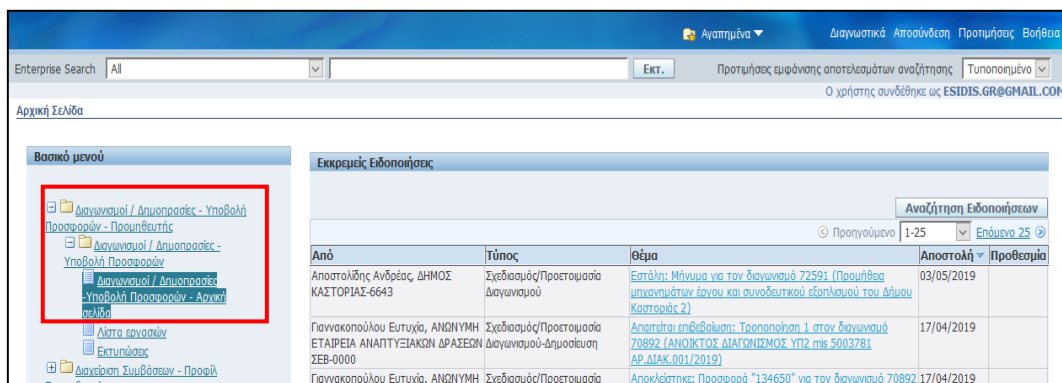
Αγαπημένα ▼ Διαγνωστικά Αποσύνδεση Προτιμήσεις Βοήθεια

Enterprise Search All Εκτ. Προτιμήσεις εμφάνισης αποτελεσμάτων αναζήτησης Τυποποιημένο

Ο χρήστης συνδέθηκε ως ESIDIS.GR@GMAIL.COM

Αρχική Σελίδα

Βασικό μενού

Διαγωνισμοί / Δημοπρασίες - Υποβολή Προσφορών - Προμηθευτής

Διαγωνισμοί / Δημοπρασίες - Υποβολή Προσφορών

Διαγωνισμοί / Δημοπρασίες -Υποβολή Προσφορών - Αρχική σελίδα

Λίστα εργασιών

Εκτυπώσεις

Διαχείριση Συμβάσεων - Προφίλ

Εκκρεμείς Ειδοποιήσεις

Αναζήτηση Ειδοποιήσεων

Προηγούμενο 1-25 Επόμενο 25

| Από | Τύπος | Θέμα | Αποστολή | Προθεσμία |
|---|---|---|---|---|
| Αποστολίδης Ανδρέας, ΔΗΜΟΣ ΚΑΣΤΟΡΙΑΣ-6643 | Σχεδιασμός/Προετοιμασία Διαγωνισμού | Εστάλη: Μήνυμα για τον διαγωνισμό 72591 (Προμήθεια μηχανημάτων έργου και συνοδευτικού εξοπλισμού του Δήμου Καστοριάς 2) | 03/05/2019 | |
| Γιαννακοπούλου Ευτυχία, ΑΝΩΝΥΜΗ ΕΤΑΙΡΕΙΑ ΑΝΑΠΤΥΞΙΑΚΩΝ ΔΡΑΣΕΩΝ ΣΕΒ-0000 | Σχεδιασμός/Προετοιμασία Διαγωνισμού-Δημοσίευση | Απαιτείται επιβεβαίωση: Τροποποίηση 1 στον διαγωνισμό 70892 (ΑΝΟΙΚΤΟΣ ΔΙΑΓΩΝΙΣΜΟΣ ΥΠ2 mis 5003781 ΑΡ.ΔΙΑΚ.001/2019) | 17/04/2019 | |
| Γιαννακοπούλου Ευτυχία, ΑΝΩΝΥΜΗ | Σχεδιασμός/Προετοιμασία | Αποκλείστηκε: Προσφορά "134650" για τον διαγωνισμό 70892 | 17/04/2019 | |